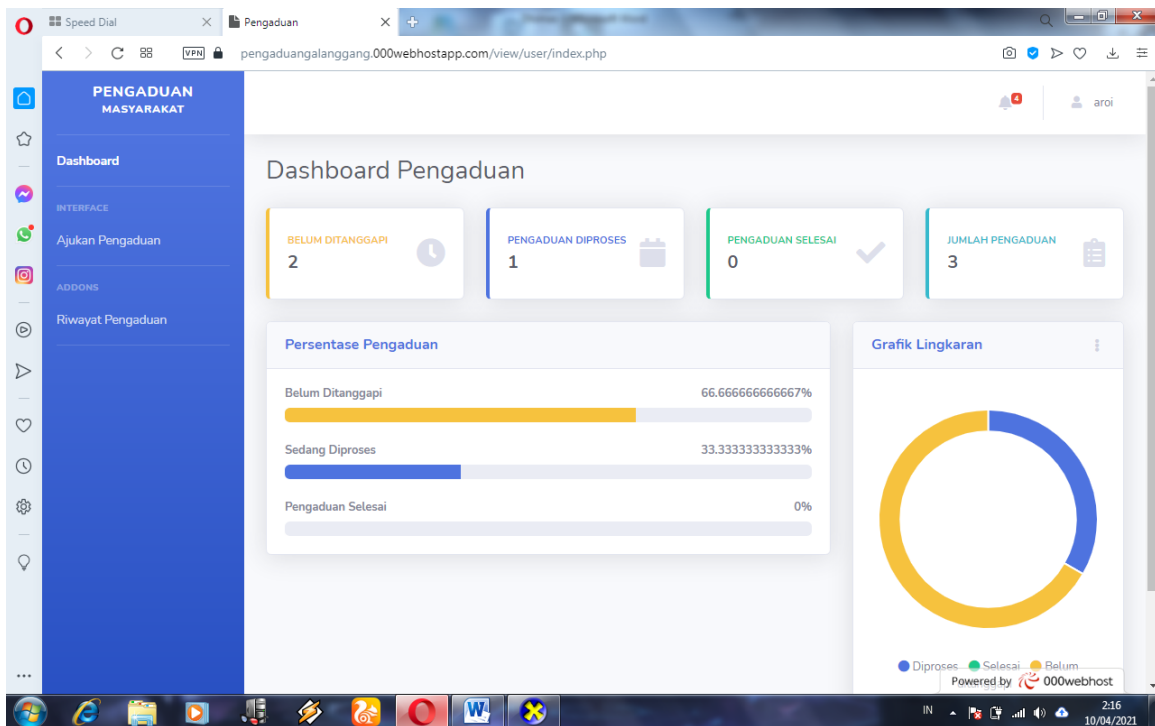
Speed Dial
Pengaduan
pengaduangalanggang.000webhostapp.com/view/user/index.php
VPN

PENGADUAN
MASYARAKAT

Dashboard

INTERFACE

Ajukan Pengaduan

ADDONS

Riwayat Pengaduan

4
aroi

Dashboard Pengaduan

BELUM DITANGGAPI
2

PENGADUAN DIPROSES
1

PENGADUAN SELESAI
0

JUMLAH PENGADUAN
3

Persentase Pengaduan

Belum Ditanggapi 66.666666666667%

Sedang Diproses 33.333333333333%

Pengaduan Selesai 0%

Grafik Lingkaran

Diproses Selesai Belum
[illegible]

Powered by 000webhost

IN
2:16
10/04/2021